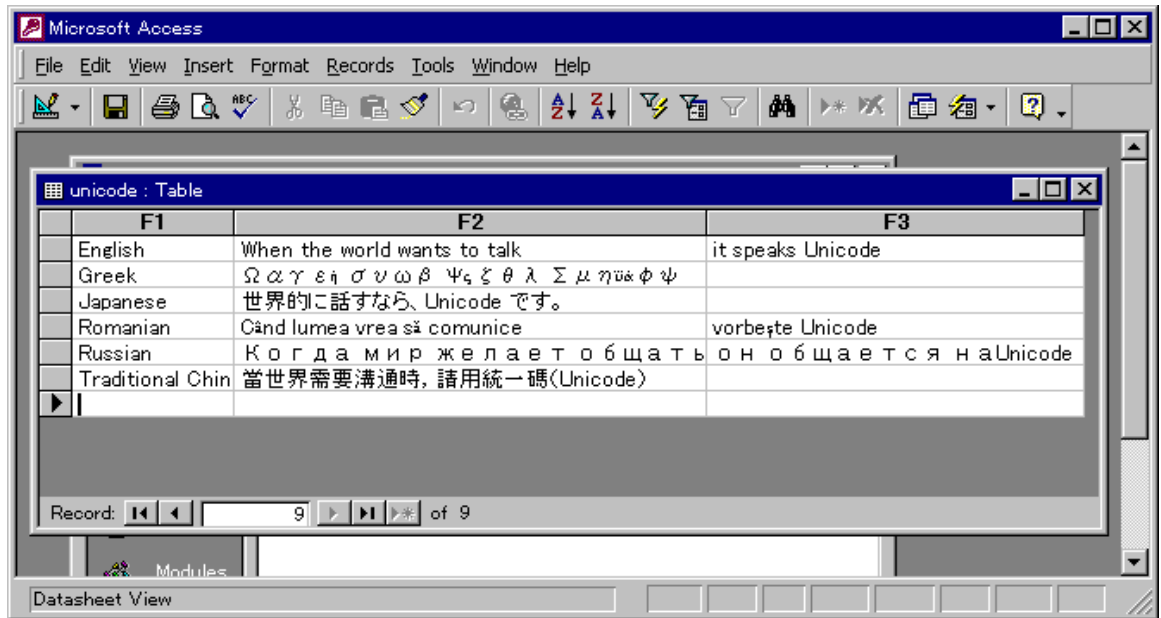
Microsoft Access

File Edit View Insert Format Records Tools Window Help

unicode : Table

| | F1 | F2 | F3 |
|---|---|---|---|
| | English | When the world wants to talk | it speaks Unicode |
| | Greek | Ω α γ ε ή σ υ ω β Ψ ς ζ θ λ Σ μ η ϋ ά φ ψ | |
| | Japanese | 世界的に話すなら、Unicode です。 | |
| | Romanian | Când lumea vrea să comunice | vorbeşte Unicode |
| | Russian | Когда мир желает общать | он общается на Unicode |
| | Traditional Chin | 當世界需要溝通時，請用統一碼(Unicode) | |
| ▶ | | | |

Record: 9 of 9

Modules

Datasheet View